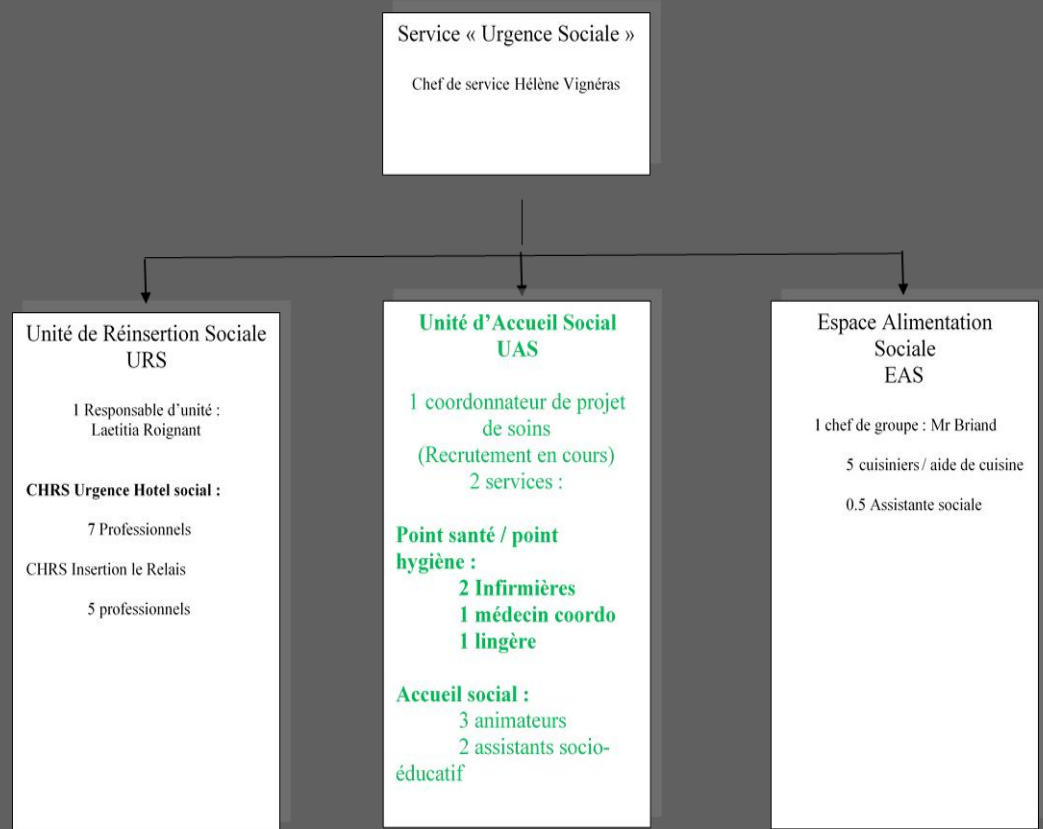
Service « Urgence Sociale »

Chef de service Hélène Vignéras

Unité de Réinsertion Sociale
URS

1 Responsable d'unité :
Laetitia Roignant

**CHRS Urgence Hotel social :**

7 Professionnels

CHRS Insertion le Relais

5 professionnels

**Unité d'Accueil Social**
**UAS**

1 coordonnateur de projet de soins
(Recrutement en cours)
2 services :

**Point santé / point hygiène :**
**2 Infirmières**
**1 médecin coordo**
**1 lingère**

**Accueil social :**
3 animateurs
2 assistants socio-éducatif

Espace Alimentation Sociale
EAS

1 chef de groupe : Mr Briand

5 cuisiniers / aide de cuisine

0.5 Assistante sociale